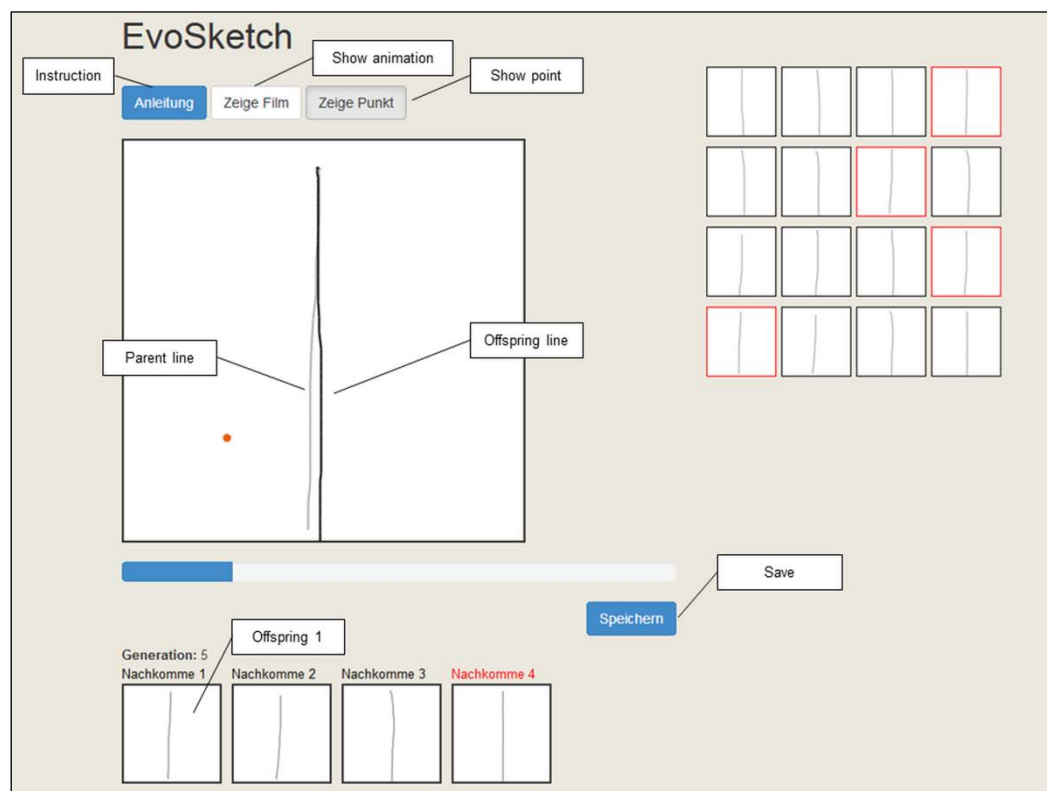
EvoSketch

Instruction

Show animation

Show point

Anleitung

Zeige Film

Zeige Punkt

Parent line

Offspring line

Save

Speichern

Offspring 1

Generation: 5

Nachkomme 1

Nachkomme 2

Nachkomme 3

Nachkomme 4